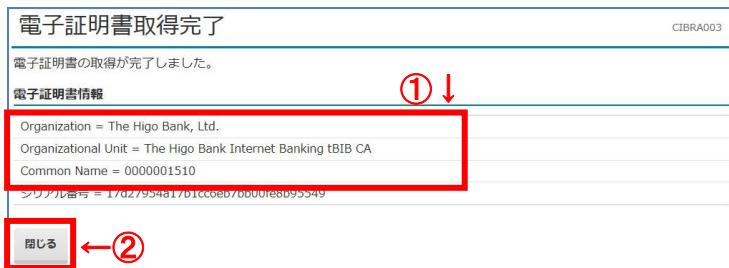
電子証明書取得完了

CIBRA003

電子証明書の取得が完了しました。

電子証明書情報

①↓

Organization = The Higo Bank, Ltd.

Organizational Unit = The Higo Bank Internet Banking tBIB CA

Common Name = 0000001510

シリアル番号 = 17d27954a17b1cc6eb7bb00fe8b95549

閉じる

←②